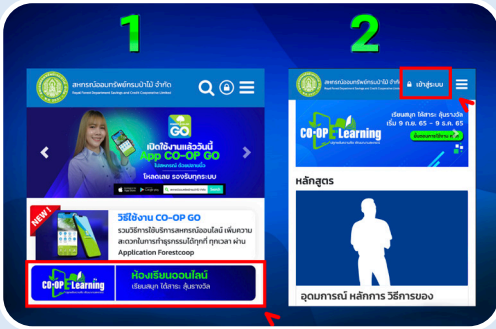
1

2

สหกรณ์ออมทรัพย์กรมป่าไม้ จำกัด

Royal Forest Department Savings and Credit Cooperative Limited

CO-OP GO

เปิดใช้งานแล้ววันนี้

App CO-OP GO

โหลดเลย รองรับทุกระบบ

NEW!

วิธีใช้งาน CO-OP GO

รวมวิธีการใช้บริการสหกรณ์ออนไลน์ เพิ่มความสะดวกในการทำธุรกรรมได้ทุกที่ ทุกเวลา ผ่าน Application Forestcoop

CO-OP E-Learning

ห้องเรียนออนไลน์

เรียนสนุก ได้สาระ ลุ้นรางวัล

สหกรณ์ออมทรัพย์กรมป่าไม้ จำกัด

Royal Forest Department Savings and Credit Cooperative Limited

เข้าสู่ระบบ

CO-OP E-Learning

เรียนสนุก ได้สาระ ลุ้นรางวัล

เริ่ม 9 ก.ย. 65 - 9 ธ.ค. 65

หลักสูตร

อุดมการณ์ หลักการ วิธีการของ